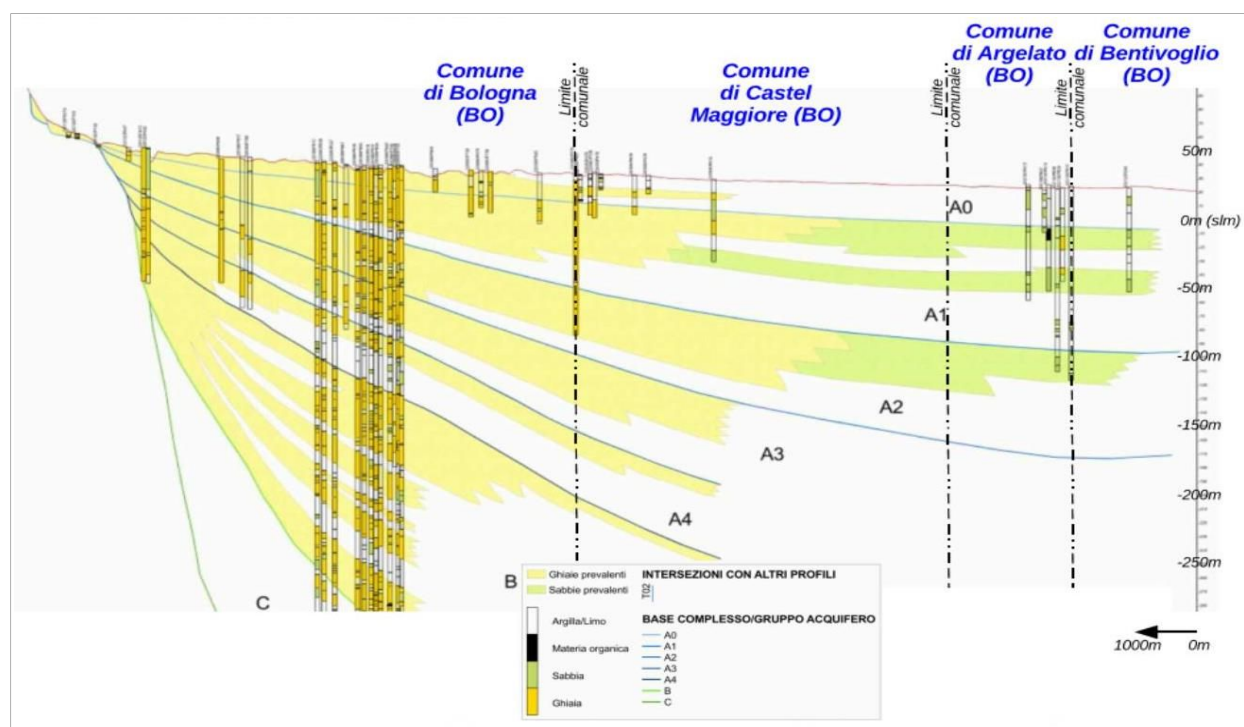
Comune di Bologna (BO)

Limite comunale

Comune di Castel Maggiore (BO)

Limite comunale

Comune di Argelato (BO)

Limite comunale

Comune di Bentivoglio (BO)

50m

0m (slm)

-50m

-100m

-150m

-200m

-250m

A0

A1

A2

A3

A4

B

C

Ghiaie prevalenti
Sabbie prevalenti

INTERSEZIONI CON ALTRI PROFILI

T02

Argilla/Limo
Materia organica
Sabbia
Ghiaia

BASE COMPLESSO/GRUPPO ACQUIFERO
A0
A1
A2
A3
A4
B
C

1000m 0m